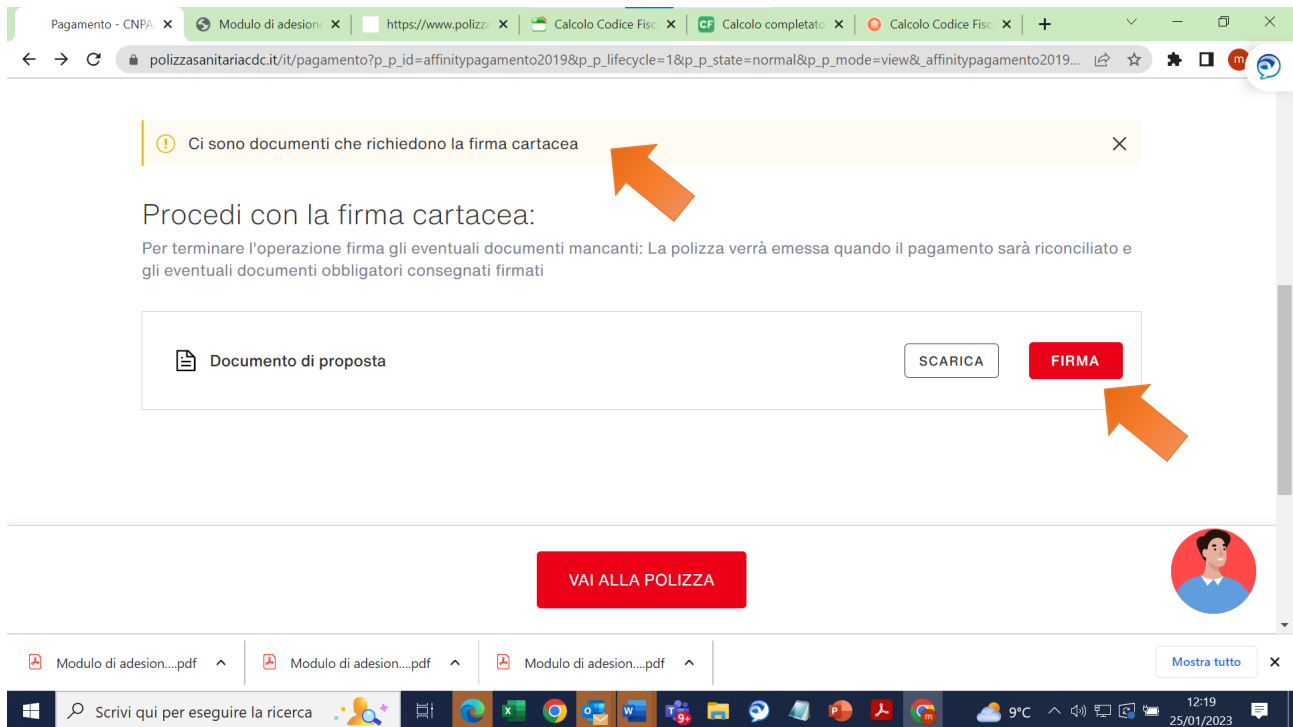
Pagamento - CNPA ✕ | Modulo di adesion ✕ | https://www.polizz ✕ | Calcolo Codice Fisc ✕ | CF Calcolo completato ✕ | Calcolo Codice Fisc ✕ | +

polizzasanitariacdc.it/it/pagamento?p_p_id=affinitypagamento2019&p_p_lifecycle=1&p_p_state=normal&p_p_mode=view&_affinitypagamento2019...

Ci sono documenti che richiedono la firma cartacea

Procedi con la firma cartacea:

Per terminare l'operazione firma gli eventuali documenti mancanti: La polizza verrà emessa quando il pagamento sarà riconciliato e gli eventuali documenti obbligatori consegnati firmati

Documento di proposta

SCARICA

FIRMA

VAI ALLA POLIZZA

Modulo di adesion....pdf

Modulo di adesion....pdf

Modulo di adesion....pdf

Mostra tutto

Scrivi qui per eseguire la ricerca

9°C

12:19
25/01/2023